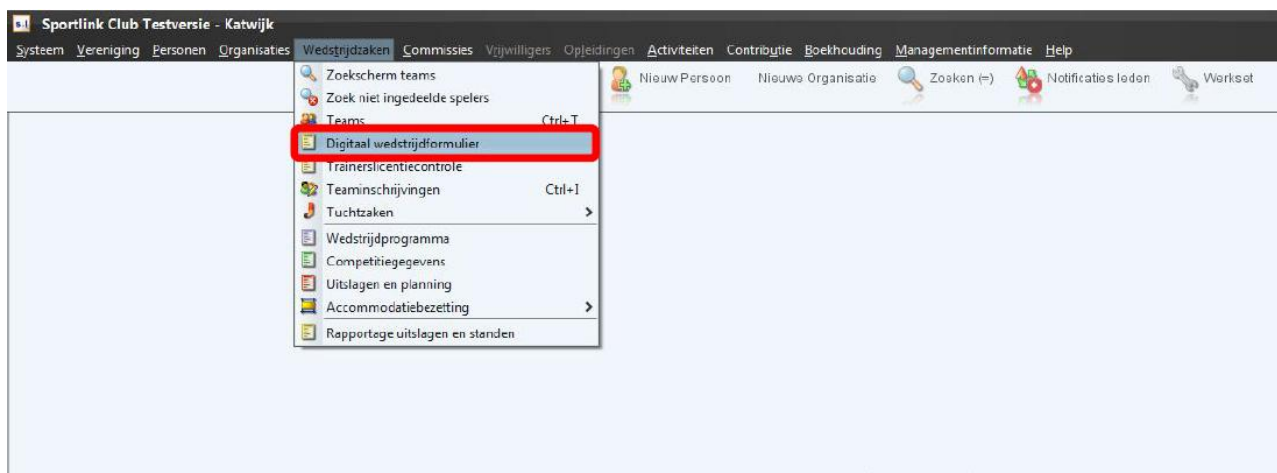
Sportlink Club Testversie - Katwijk

Systeem Vereniging Personen Organisaties Wedstrijdzaken Commissies Vrijwilligers Opleidingen Activiteiten Contributie Boekhouding Managementinformatie Help

Nieuw Persoon Nieuwe Organisatie Zoeken (=) Notificaties leden Werkset

Zoekscherm teams
Zoek niet ingedeelde spelers
Teams Ctrl+T
Digitaal wedstrijdformulier
Trainerslicentiecontrole
Teaminschrijvingen Ctrl+I
Tuchtzaken >
Wedstrijdprogramma
Competitiegegevens
Uitslagen en planning
Accommodatiebezetting >
Rapportage uitslagen en standen